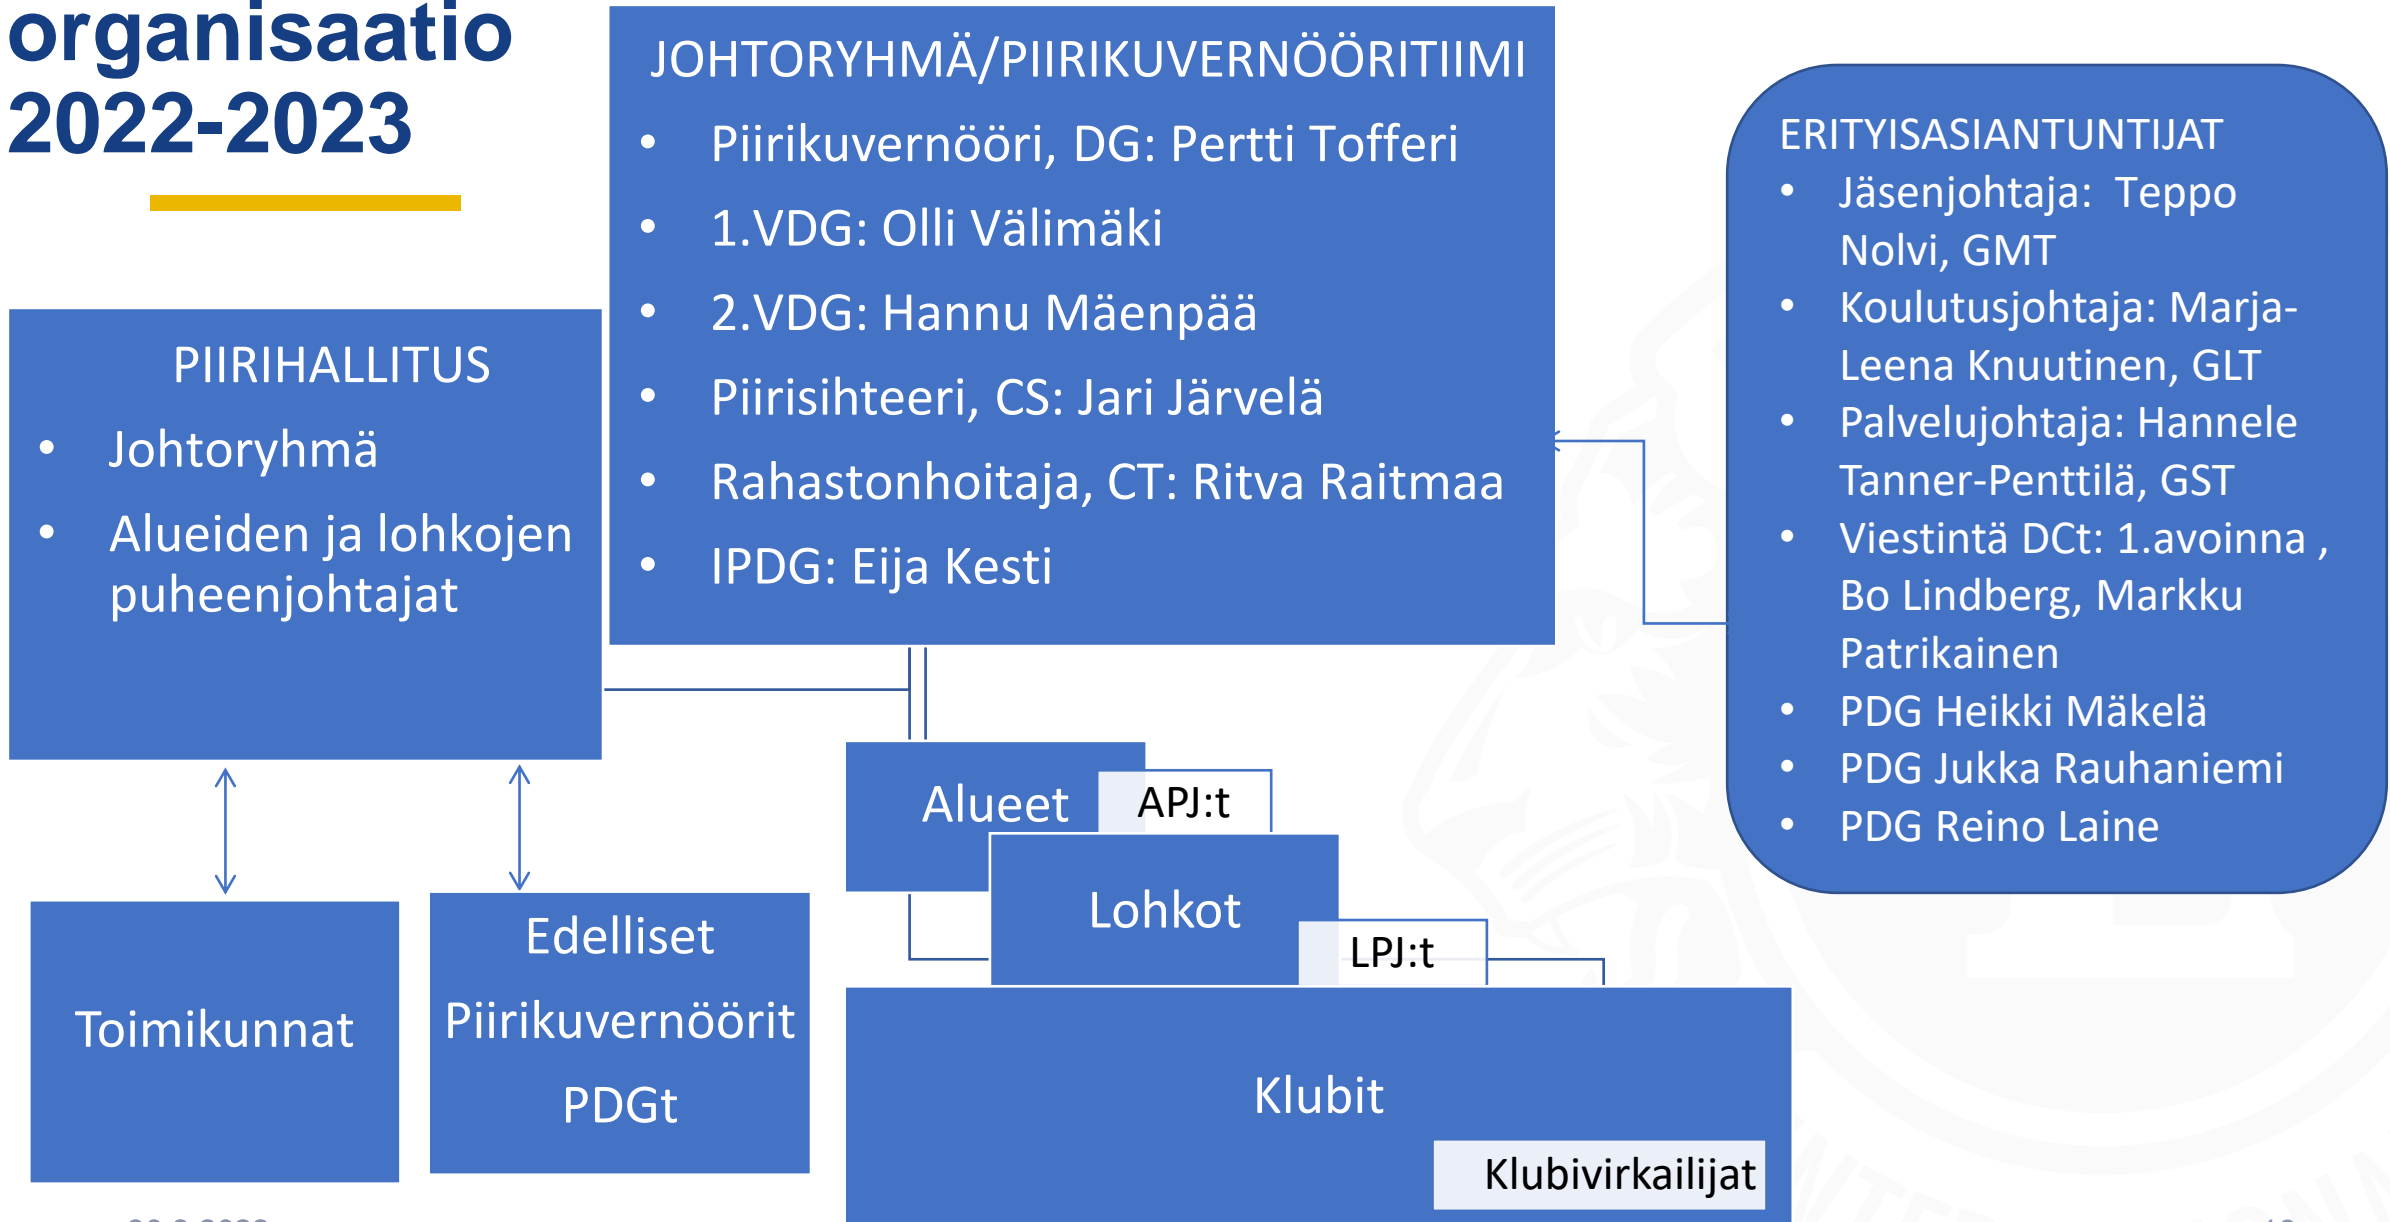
organisaatio 2022-2023

JOHTORYHMÄ/PIIRIKUVERNÖÖRITIIMI
- Piirikuvernööri, DG: Pertti Tofferi
- 1.VDG: Olli Välimäki
- 2.VDG: Hannu Mäenpää
- Piirisihteeri, CS: Jari Järvelä
- Rahastonhoitaja, CT: Ritva Raitmaa
- IPDG: Eija Kesti

ERITYISASIANTUNTIJAT
- Jäsenjohtaja: Teppo Nolvi, GMT
- Koulutusjohtaja: Marja-Leena Knuutinen, GLT
- Palvelujohtaja: Hannele Tanner-Penttilä, GST
- Viestintä DCt: 1.avoinna , Bo Lindberg, Markku Patrikainen
- PDG Heikki Mäkelä
- PDG Jukka Rauhaniemi
- PDG Reino Laine

PIIRIHALLITUS
- Johtoryhmä
- Alueiden ja lohkojen puheenjohtajat

Alueet
APJ:t
Lohkot
LPJ:t

Toimikunnat

Edelliset Piirikuvernöörit PDGt

Klubit
Klubivirkailijat